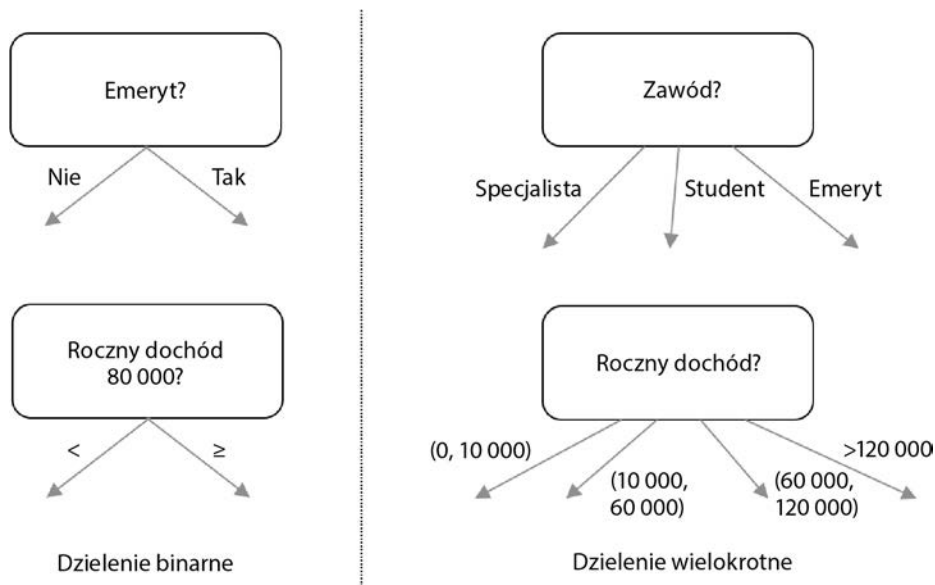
Emeryt?

Nie

Tak

Roczny dochód 80 000?

<

≥

Dzielenie binarne

Zawód?

Specjalista

Student

Emeryt

Roczny dochód?

(0, 10 000)

(10 000, 60 000)

(60 000, 120 000)

>120 000

Dzielenie wielokrotne